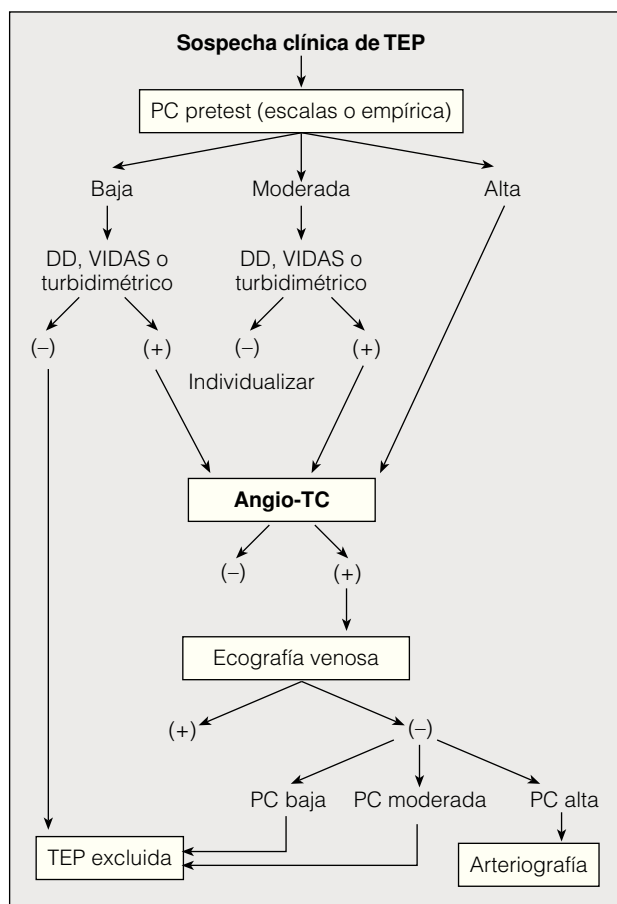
Sospecha clínica de TEP

PC pretest (escalas o empírica)

Baja

Moderada

Alta

DD, VIDAS o turbidimétrico

DD, VIDAS o turbidimétrico

(–)

(+)

(–)

(+)

Individualizar

Angio-TC

(–)

(+)

Ecografía venosa

(+)

(–)

PC baja

PC moderada

PC alta

TEP excluida

Arteriografía